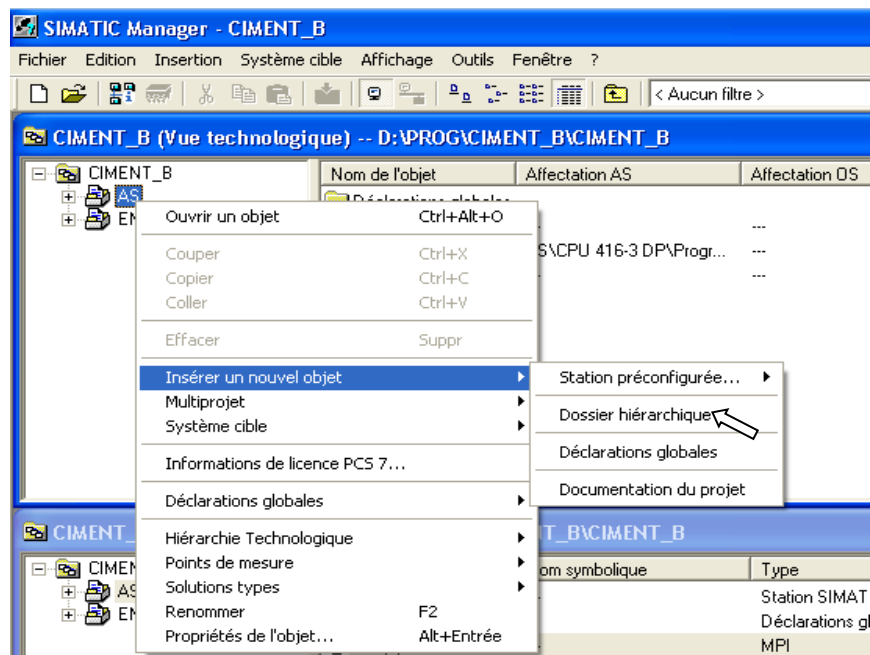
SIMATIC Manager - CIMENT_B

Fichier Edition Insertion Système cible Affichage Outils Fenêtre ?

< Aucun filtre >

CIMENT_B (Vue technologique) -- D:\PROG\CIMENT_B\CIMENT_B

CIMENT_B
AS
EN

| Nom de l'objet | Affectation AS | Affectation OS |
|---|---|---|
| Déclarations globales | | |
| | | --- |
| | S\CPU 416-3 DP\Progr... | --- |
| | | --- |

Ouvrir un objet Ctrl+Alt+O
Couper Ctrl+X
Copier Ctrl+C
Coller Ctrl+V
Effacer Suppr
Insérer un nouvel objet
Multiprojet
Système cible
Informations de licence PCS 7...
Déclarations globales
Hiérarchie Technologique
Points de mesure
Solutions types
Renommer F2
Propriétés de l'objet... Alt+Entrée

Station préconfigurée...
Dossier hiérarchique
Déclarations globales
Documentation du projet

CIMENT_ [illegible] T_B\CIMENT_B

CIMEN
AS
EN

| om symbolique | Type |
|---|---|
| | Station SIMAT |
| | Déclarations gl |
| | MPI |